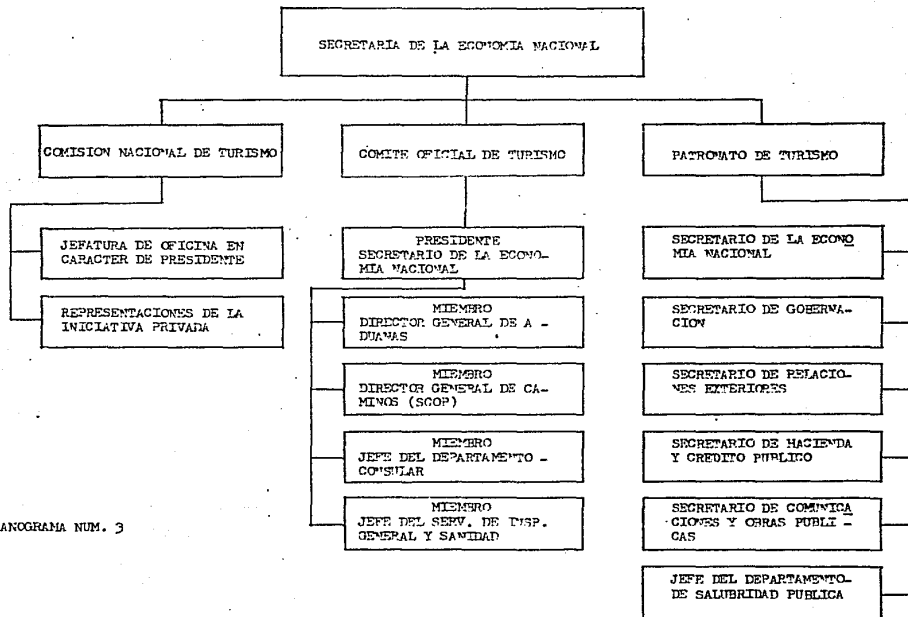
SECRETARIA DE LA ECONOMIA NACIONAL

COMISION NACIONAL DE TURISMO

COMITE OFICIAL DE TURISMO

PATRONATO DE TURISMO

JEFATURA DE OFICINA EN CARACTER DE PRESIDENTE

REPRESENTACIONES DE LA INICIATIVA PRIVADA

PRESIDENTE
SECRETARIO DE LA ECONOMIA NACIONAL

MIEMBRO
DIRECTOR GENERAL DE ADUANAS

MIEMBRO
DIRECTOR GENERAL DE CAMINOS (SCOP)

MIEMBRO
JEFE DEL DEPARTAMENTO CONSULAR

MIEMBRO
JEFE DEL SERV. DE INSP. GENERAL Y SANIDAD

SECRETARIO DE LA ECONOMIA NACIONAL

SECRETARIO DE GOBERNACION

SECRETARIO DE RELACIONES EXTERIORES

SECRETARIO DE HACIENDA Y CREDITO PUBLICO

SECRETARIO DE COMUNICACIONES Y OBRAS PUBLICAS

JEFE DEL DEPARTAMENTO DE SALUBRIDAD PUBLICA

ANOGRAMA NUM. 3